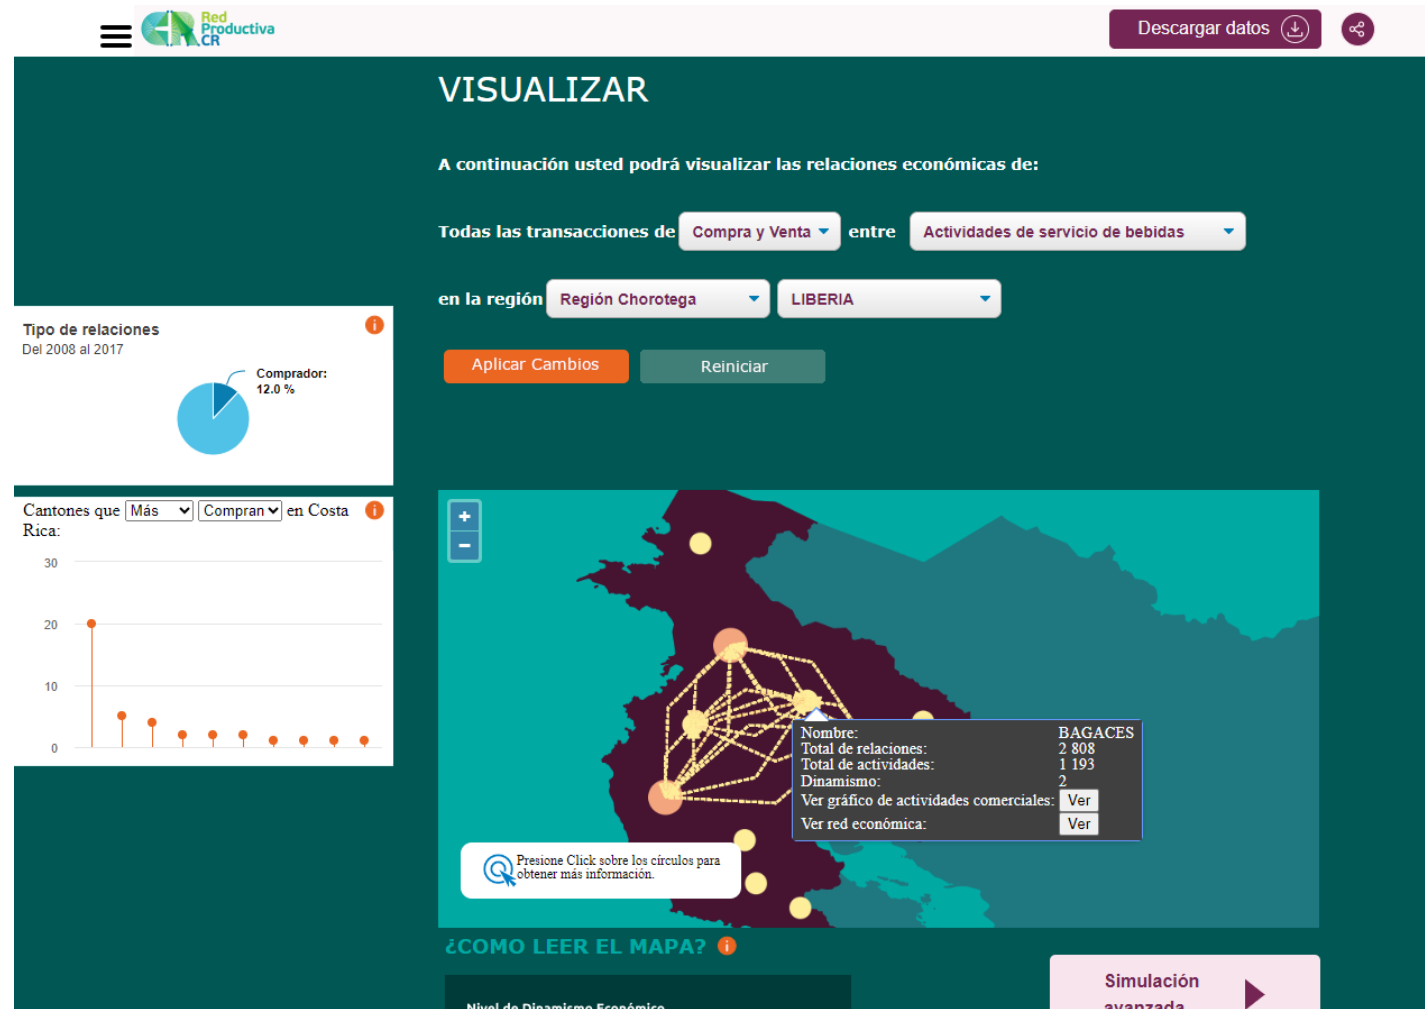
Red Productiva CR

Descargar datos

VISUALIZAR

A continuación usted podrá visualizar las relaciones económicas de:

Todas las transacciones de Compra y Venta entre Actividades de servicio de bebidas

en la región Región Chorotega LIBERIA

Aplicar Cambios Reiniciar

Tipo de relaciones
Del 2008 al 2017

Comprador:
12.0 %

Cantones que Más Compran en Costa Rica:

30
20
10
0

+
−

| Nombre: | BAGACES |
|---|---|
| Total de relaciones: | 2 808 |
| Total de actividades: | 1 193 |
| Dinamismo: | 2 |
| Ver gráfico de actividades comerciales: | Ver |
| Ver red económica: | Ver |

Presione Click sobre los círculos para obtener más información.

¿COMO LEER EL MAPA?

Nivel de Dinamismo Económico

Simulación avanzada